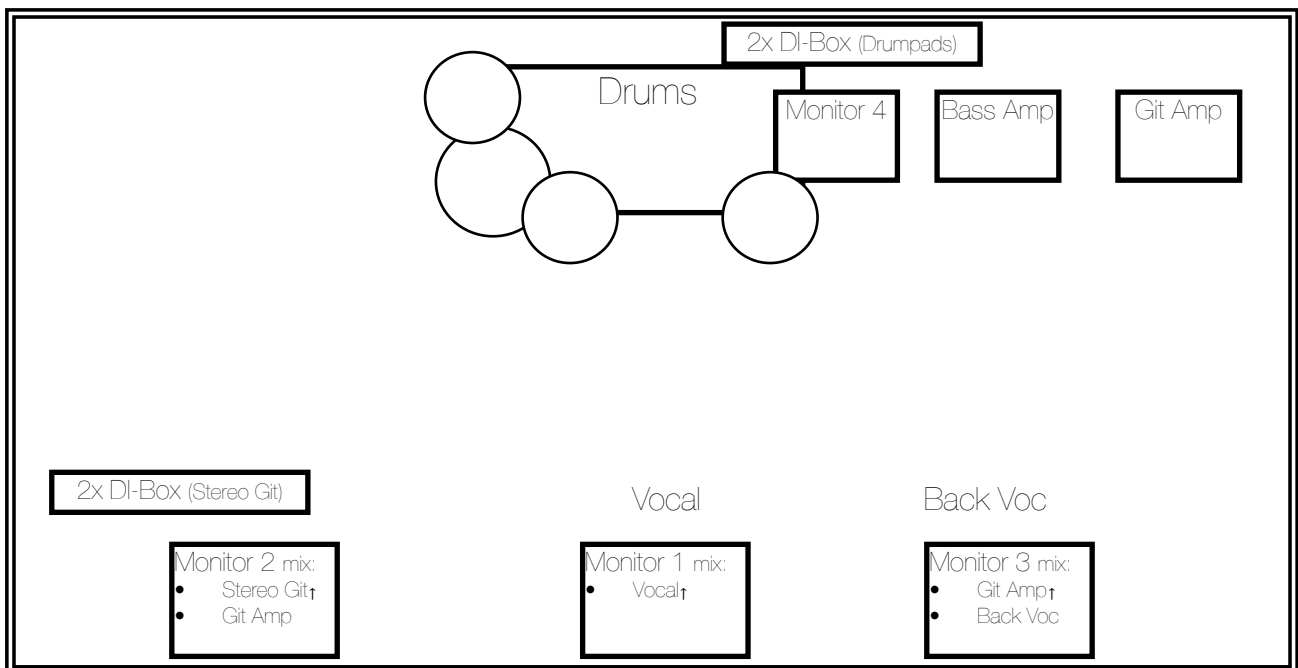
2x DI-Box (Drumpads)

Drums

Monitor 4

Bass Amp

Git Amp

2x DI-Box (Stereo Git)

Vocal

Back Voc

Monitor 2 mix:
- Stereo Git↑
- Git Amp

Monitor 1 mix:
- Vocal↑

Monitor 3 mix:
- Git Amp↑
- Back Voc